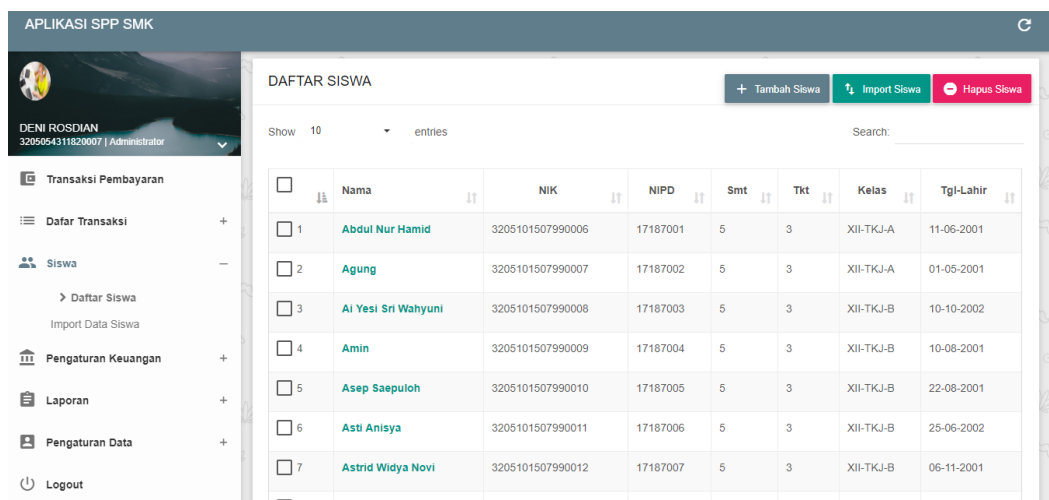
APLIKASI SPP SMK

DENI ROSDIAN
3205054311820007 | Administrator

Transaksi Pembayaran
Dafar Transaksi +
Siswa –
> Daftar Siswa
Import Data Siswa
Pengaturan Keuangan +
Laporan +
Pengaturan Data +
Logout

DAFTAR SISWA

+ Tambah Siswa
Import Siswa
Hapus Siswa

Show 10 entries

Search:

| | Nama | NIK | NIPD | Smt | Tkt | Kelas | Tgl-Lahir |
|---|---|---|---|---|---|---|---|
| 1 | Abdul Nur Hamid | 3205101507990006 | 17187001 | 5 | 3 | XII-TKJ-A | 11-06-2001 |
| 2 | Agung | 3205101507990007 | 17187002 | 5 | 3 | XII-TKJ-A | 01-05-2001 |
| 3 | Ai Yesi Sri Wahyuni | 3205101507990008 | 17187003 | 5 | 3 | XII-TKJ-B | 10-10-2002 |
| 4 | Amin | 3205101507990009 | 17187004 | 5 | 3 | XII-TKJ-B | 10-08-2001 |
| 5 | Asep Saepuloh | 3205101507990010 | 17187005 | 5 | 3 | XII-TKJ-B | 22-08-2001 |
| 6 | Asti Anisya | 3205101507990011 | 17187006 | 5 | 3 | XII-TKJ-B | 25-06-2002 |
| 7 | Astrid Widya Novi | 3205101507990012 | 17187007 | 5 | 3 | XII-TKJ-B | 06-11-2001 |